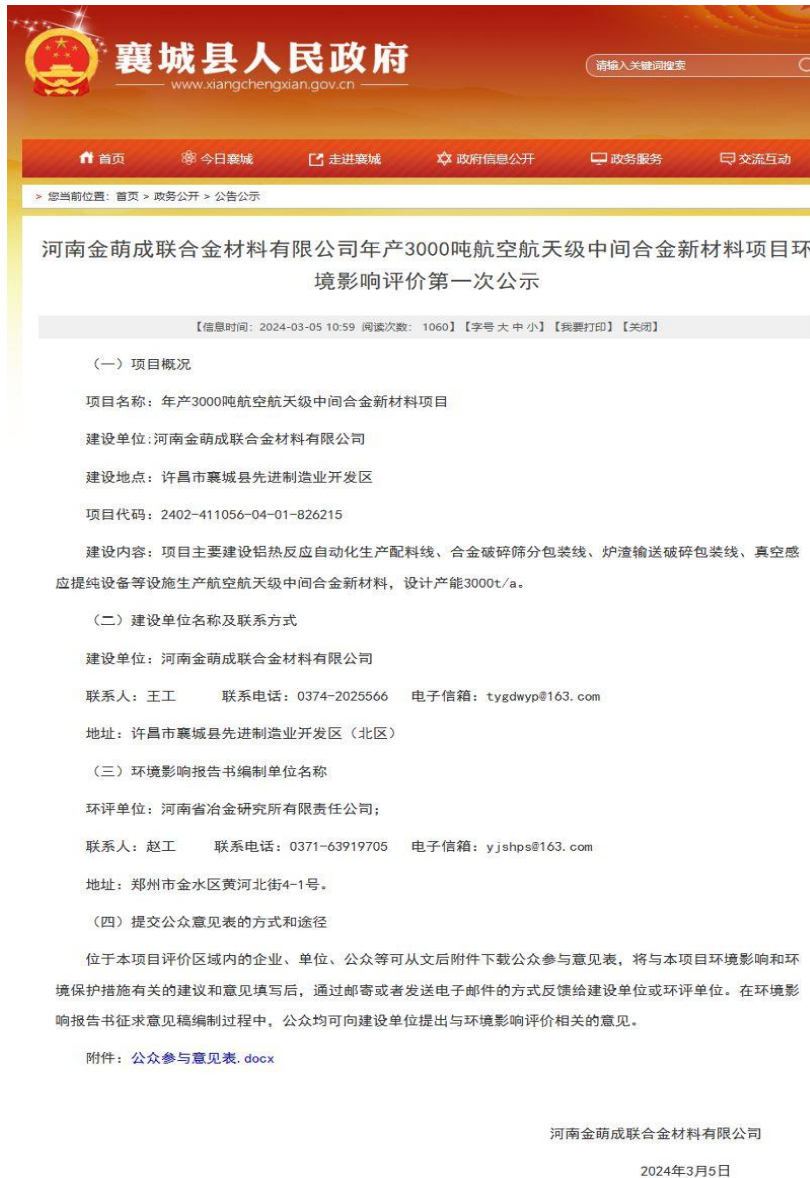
襄城县人民政府
www.xiangchengxian.gov.cn

请输入关键词搜索

首页 今日襄城 走进襄城 政府信息公开 政务服务 交流互动

> 您当前位置：首页 > 政务公开 > 公告公示

河南金萌成联合金材料有限公司年产3000吨航空航天级中间合金新材料项目环境影响评价第一次公示

【信息时间：2024-03-05 10:59 阅读次数： 1060】【字号 大 中 小】【我要打印】【关闭】

（一）项目概况

项目名称：年产3000吨航空航天级中间合金新材料项目

建设单位:河南金萌成联合金材料有限公司

建设地点：许昌市襄城县先进制造业开发区

项目代码：2402-411056-04-01-826215

建设内容：项目主要建设铝热反应自动化生产配料线、合金破碎筛分包装线、炉渣输送破碎包装线、真空感应提纯设备等设施生产航空航天级中间合金新材料，设计产能3000t/a。

（二）建设单位名称及联系方式

建设单位：河南金萌成联合金材料有限公司

联系人：王工　　联系电话：0374-2025566　电子信箱：tygdwyp@163.com

地址：许昌市襄城县先进制造业开发区（北区）

（三）环境影响报告书编制单位名称

环评单位：河南省冶金研究所有限责任公司；

联系人：赵工　　联系电话：0371-63919705　电子信箱：yjshps@163.com

地址：郑州市金水区黄河北街4-1号。

（四）提交公众意见表的方式和途径

位于本项目评价区域内的企业、单位、公众等可从文后附件下载公众参与意见表，将与本项目环境影响和环境保护措施有关的建议和意见填写后，通过邮寄或者发送电子邮件的方式反馈给建设单位或环评单位。在环境影响报告书征求意见稿编制过程中，公众均可向建设单位提出与环境影响评价相关的意见。

附件：公众参与意见表.docx

河南金萌成联合金材料有限公司

2024年3月5日